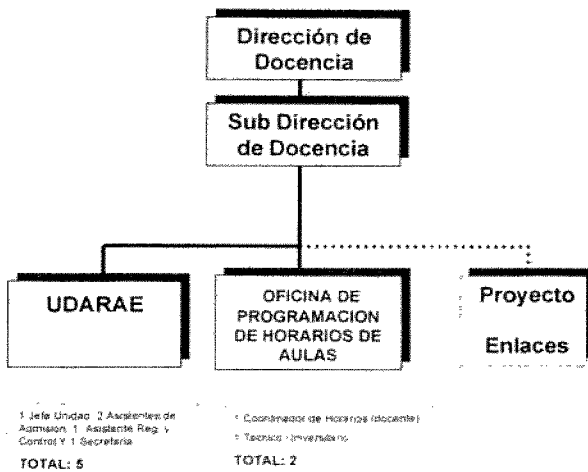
Dirección de Docencia

Sub Dirección de Docencia

UDARAE

OFICINA DE PROGRAMACION DE HORARIOS DE AULAS

Proyecto

Enlaces

1 Jefa Unidad 2 Asistentes de Admision 1 Asistente Reg. y Control y 1 Secretaria

TOTAL: 5

1 Coordinador de Horarios (docente)

1 Tecnico Universitario

TOTAL: 2